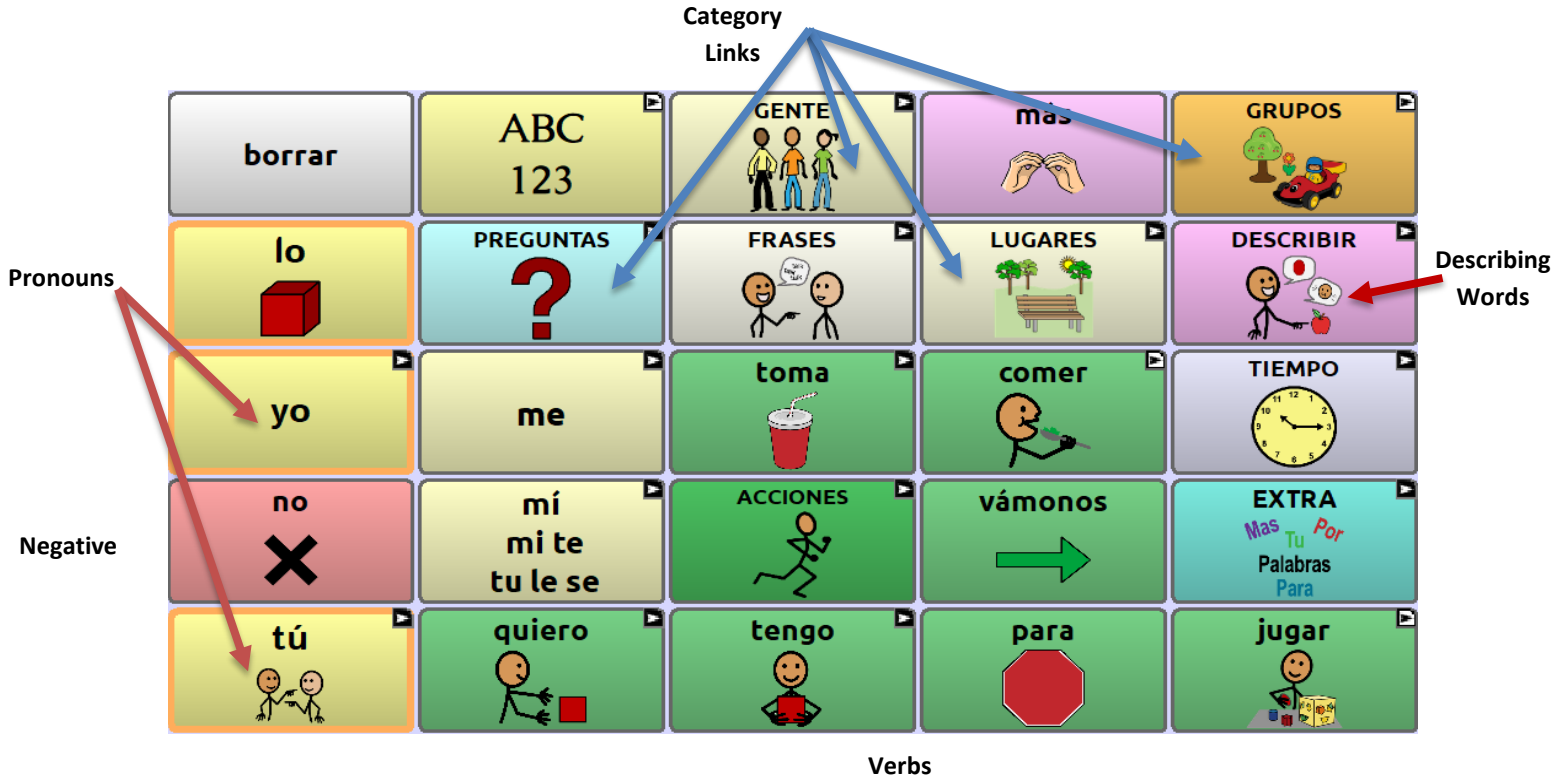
Category Links

| borrar | ABC 123 | GENTE | más | GRUPOS |
|---|---|---|---|---|
| lo | PREGUNTAS ? | FRASES | LUGARES | DESCRIBIR |
| yo | me | toma | comer | TIEMPO |
| no | mí mi te tu le se | ACCIONES | vámonos | EXTRA Mas Tu Por Palabras Para |
| tú | quiero | tengo | para | jugar |

Pronouns

Negative

Describing Words

Verbs